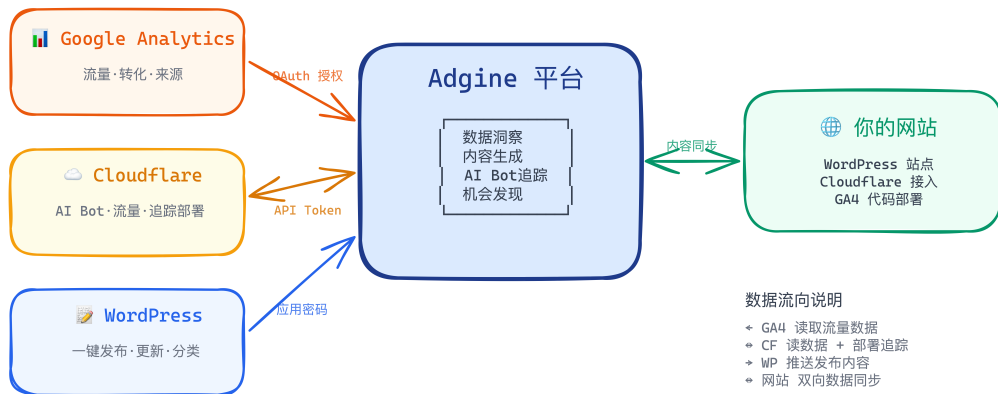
📊 Google Analytics

流量·转化·来源

OAuth 授权

☁️ Cloudflare

AI Bot·流量·追踪部署

API Token

📝 WordPress

一键发布·更新·分类

应用密码

Adgine 平台

数据洞察
内容生成
AI Bot追踪
机会发现

内容同步

🌐 你的网站

WordPress 站点
Cloudflare 接入
GA4 代码部署

数据流向说明

← GA4 读取流量数据
↔ CF 读数据 + 部署追踪
→ WP 推送发布内容
↔ 网站 双向数据同步